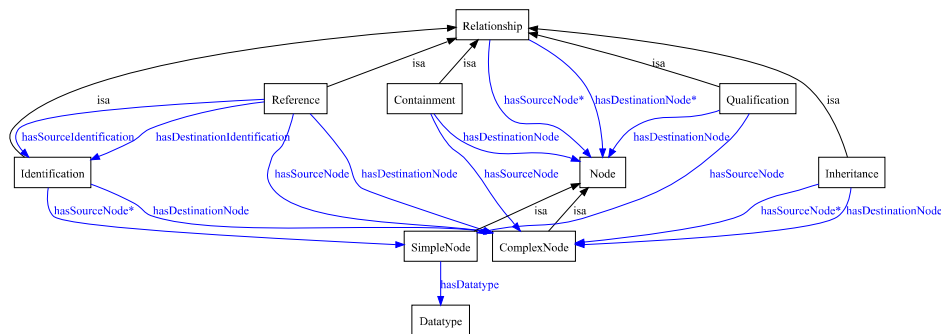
Relationship

isa

isa

isa

isa

isa

Reference

Containment

Qualification

hasSourceNode*

hasDestinationNode*

hasSourceIdentification

hasDestinationIdentification

hasDestinationNode

hasDestinationNode

Identification

hasSourceNode

hasDestinationNode

hasSourceNode

Node

hasSourceNode

Inheritance

hasSourceNode*

hasDestinationNode

isa

isa

hasSourceNode*

hasDestinationNode

SimpleNode

ComplexNode

hasDatatype

Datatype